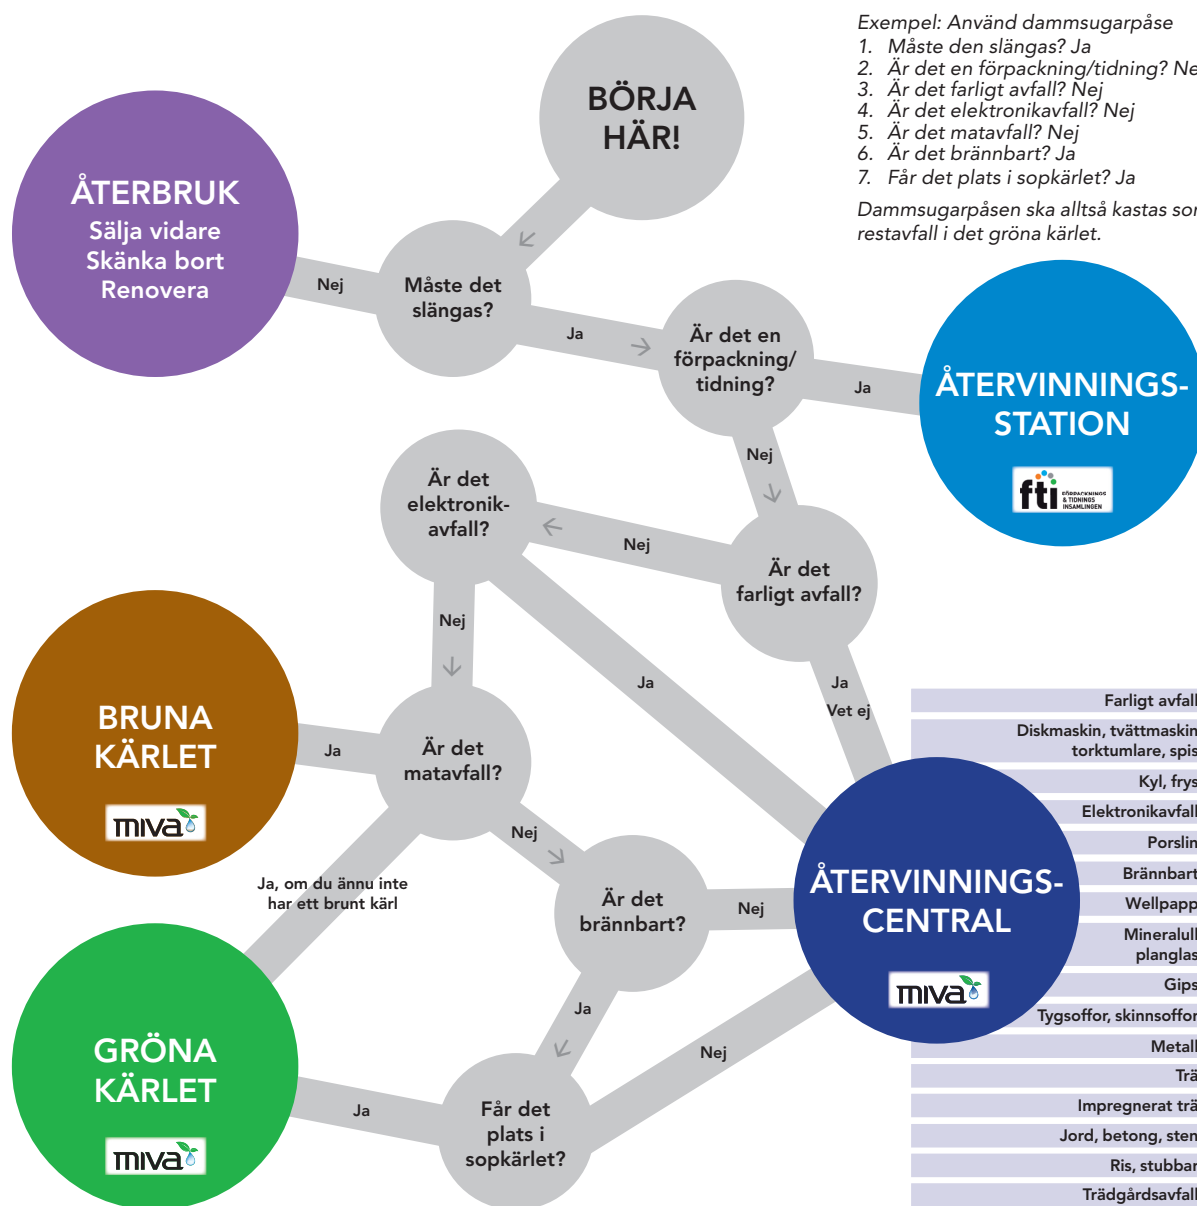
Exempel: Använd dammsugarpåse
1. Måste den slängas? Ja
2. Är det en förpackning/tidning? Ne
3. Är det farligt avfall? Nej
4. Är det elektronikavfall? Nej
5. Är det matavfall? Nej
6. Är det brännbart? Ja
7. Får det plats i sopkärlet? Ja

Dammsugarpåsen ska alltså kastas sor restavfall i det gröna kärlet.

BÖRJA HÄR!

ÅTERBRUK
Sälja vidare
Skänka bort
Renovera

Nej

Måste det slängas?

Ja

Är det en förpackning/ tidning?

Ja

ÅTERVINNINGS-STATION

fti FÖRPACKNINGS & TIDNINGS INSAMLINGEN

Nej

Är det elektronik-avfall?

Nej

Är det farligt avfall?

Nej

Ja

Ja
Vet ej

BRUNA KÄRLET

miva

Ja

Är det matavfall?

Nej

Ja, om du ännu inte har ett brunt kärl

Är det brännbart?

Nej

ÅTERVINNINGS-CENTRAL

miva

Ja

Nej

GRÖNA KÄRLET

miva

Ja

Får det plats i sopkärlet?

Farligt avfall
Diskmaskin, tvättmaskin torktumlare, spis
Kyl, frys
Elektronikavfall
Porslin
Brännbart
Wellpapp
Mineralull planglas
Gips
Tygsoffor, skinnsoffor
Metall
Trä
Impregnerat trä
Jord, betong, sten
Ris, stubbar
Trädgårdsavfall